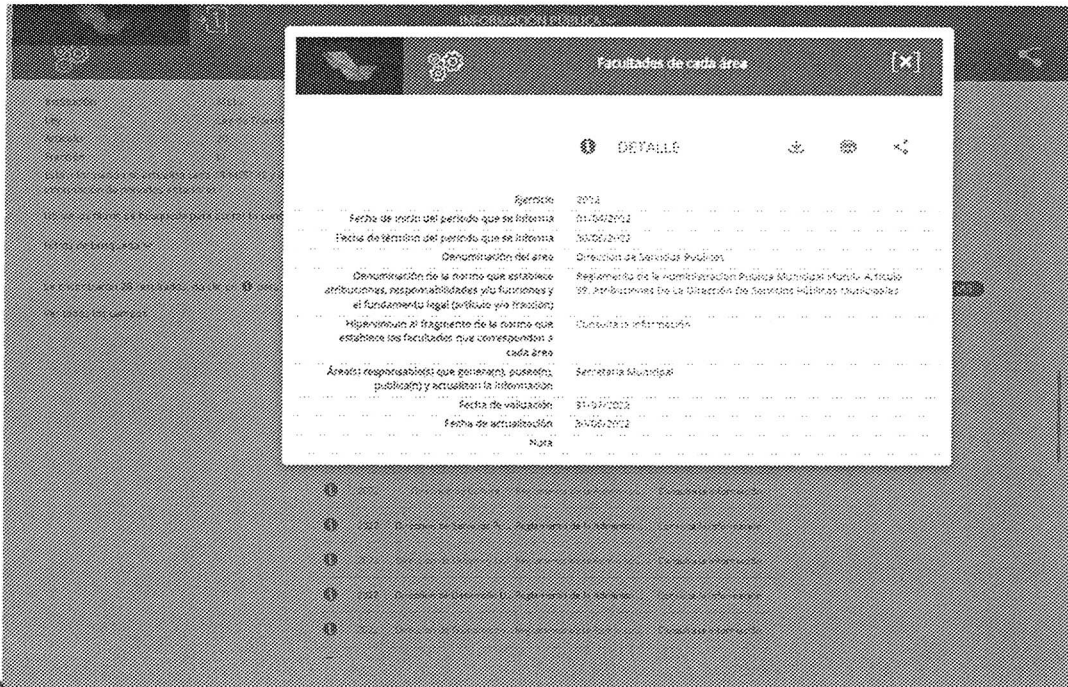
INFORMACIÓN PÚBLICA

Facultades de cada área

DETALLE

| | |
|---|---|
| Ejercicio | 2022 |
| Fecha de inicio del periodo que se informa | 01/04/2022 |
| Fecha de término del periodo que se informa | 30/06/2022 |
| Denominación del área | Dirección de Servicios Públicos |
| Denominación de la norma que establece atribuciones, responsabilidades y/o funciones y el fundamento legal (artículo y/o fracción) | Reglamento de la Administración Pública Municipal Mulegé Artículo 99. Atribuciones De La Dirección De Servicios Públicos Municipales |
| Hipervínculo al fragmento de la norma que establece las facultades que correspondan a cada área | Consulta la información |
| Área(s) responsable(s) que genera(n), posee(n), publica(n) y actualizan la información | Secretaría Municipal |
| Fecha de validación | 31-07/2022 |
| Fecha de actualización | 30/06/2022 |
| Nota | |

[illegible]